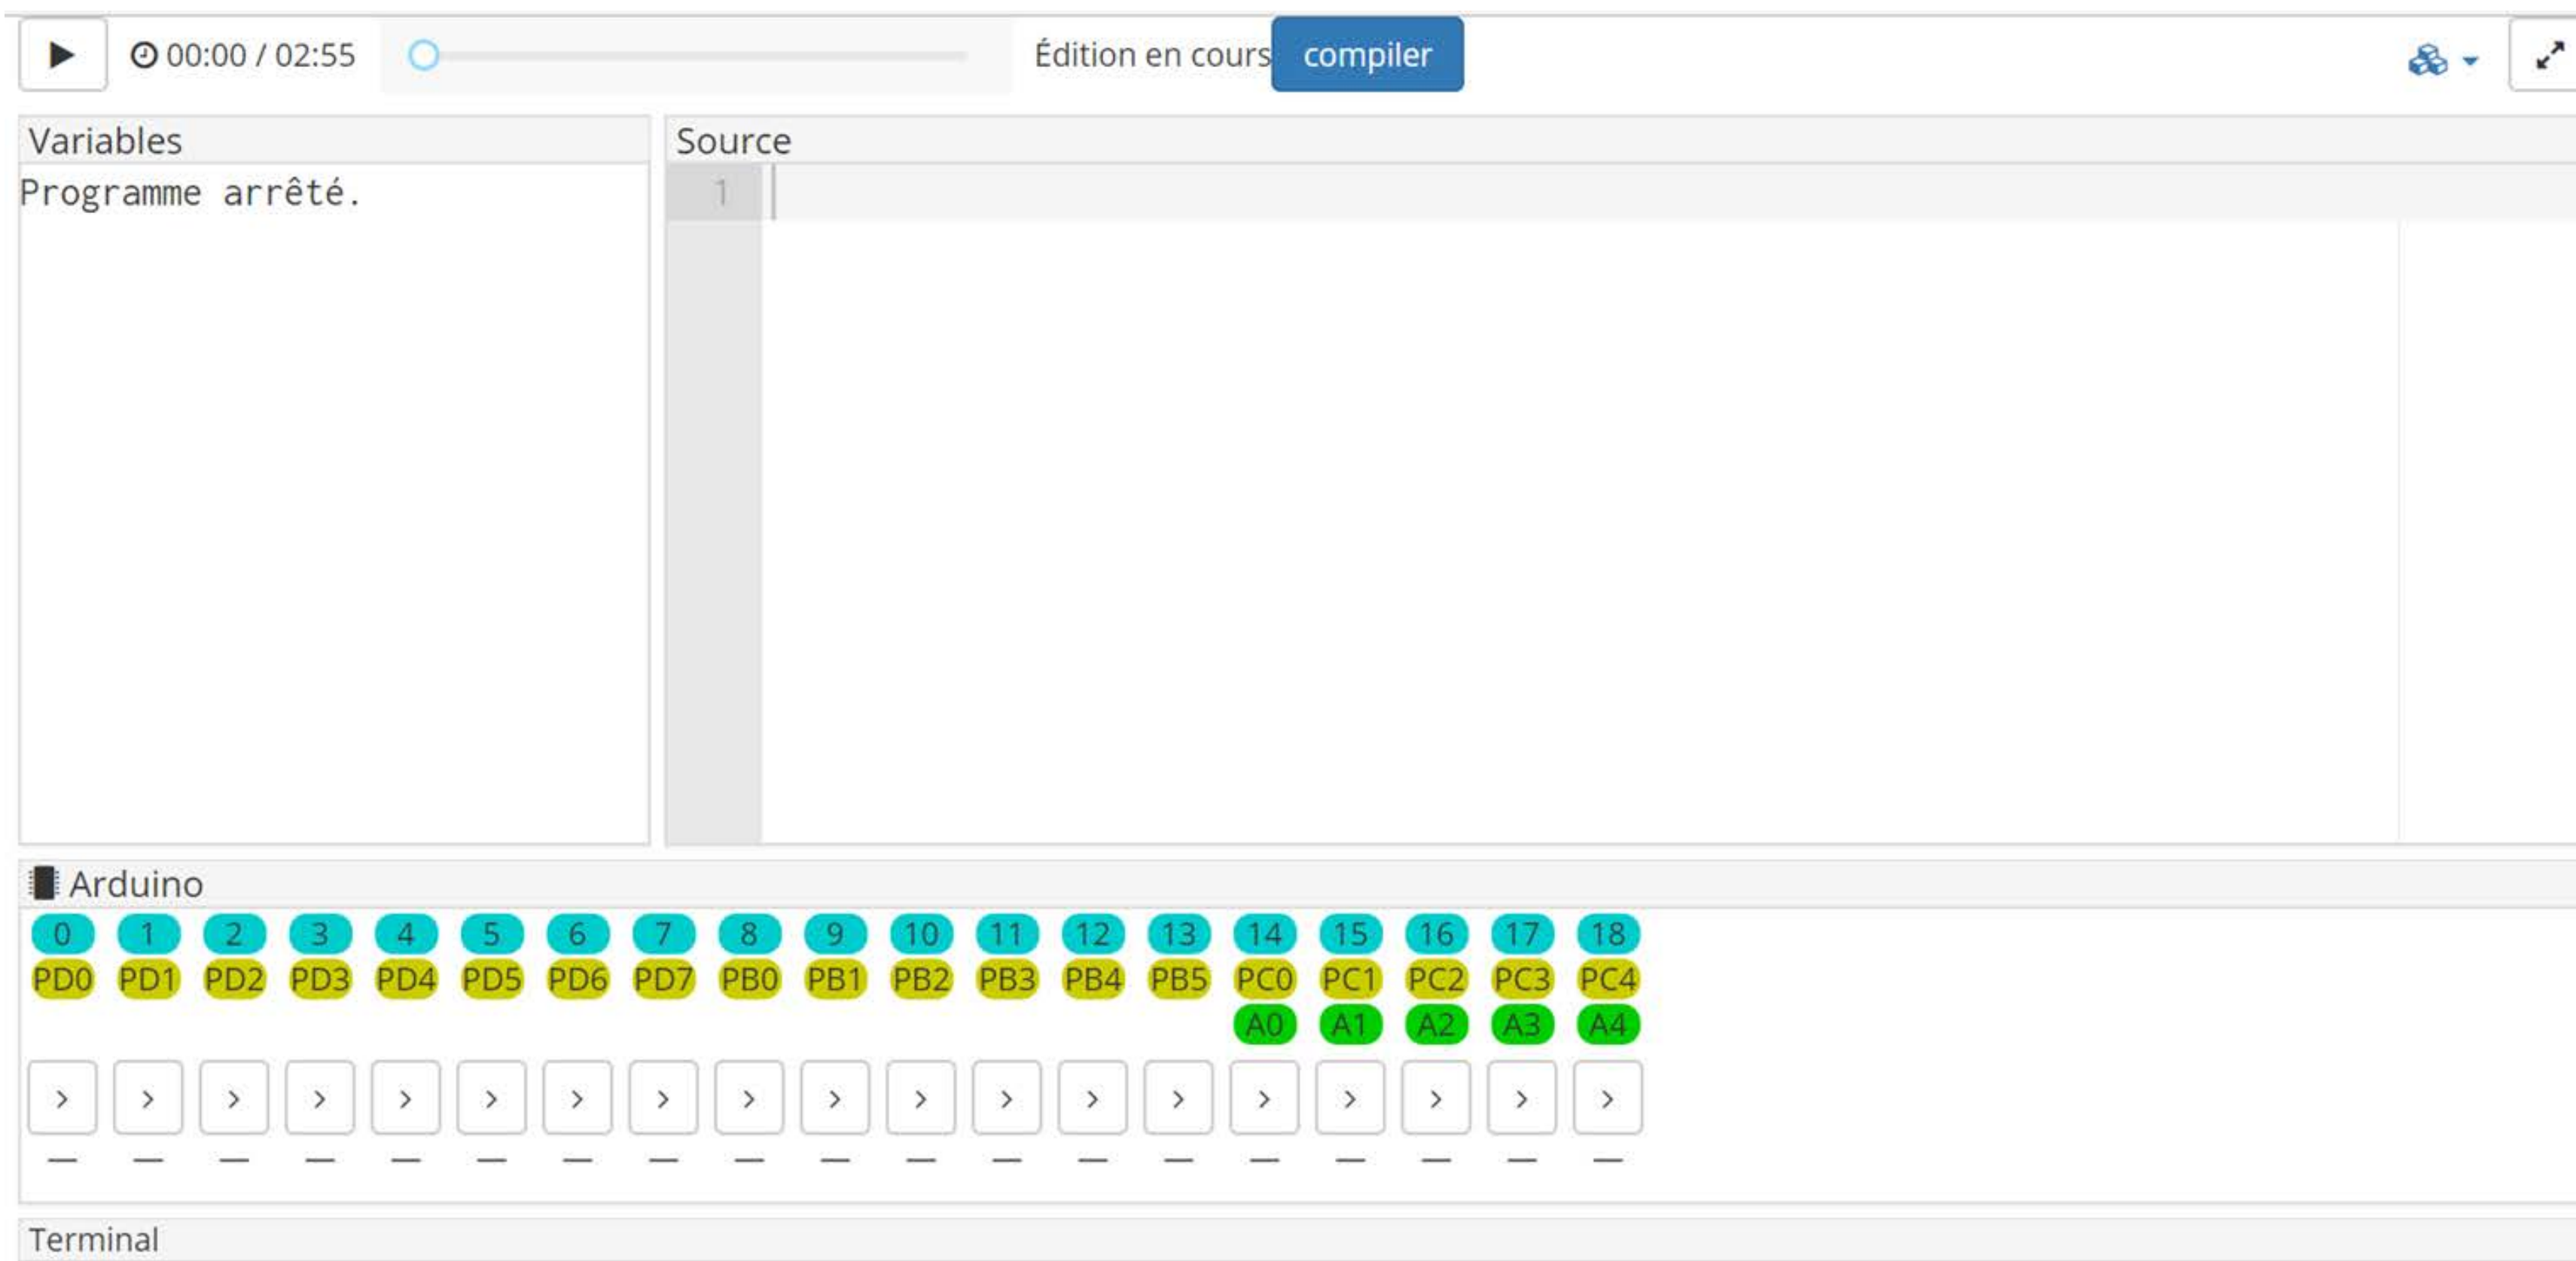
00:00 / 02:55 Édition en cours compiler

Variables

Programme arrêté.

Source

1

Arduino

| 0 | 1 | 2 | 3 | 4 | 5 | 6 | 7 | 8 | 9 | 10 | 11 | 12 | 13 | 14 | 15 | 16 | 17 | 18 |
|---|---|---|---|---|---|---|---|---|---|---|---|---|---|---|---|---|---|---|
| PD0 | PD1 | PD2 | PD3 | PD4 | PD5 | PD6 | PD7 | PB0 | PB1 | PB2 | PB3 | PB4 | PB5 | PC0 | PC1 | PC2 | PC3 | PC4 |
| | | | | | | | | | | | | | | A0 | A1 | A2 | A3 | A4 |
| > | > | > | > | > | > | > | > | > | > | > | > | > | > | > | > | > | > | > |
| — | — | — | — | — | — | — | — | — | — | — | — | — | — | — | — | — | — | — |

Terminal